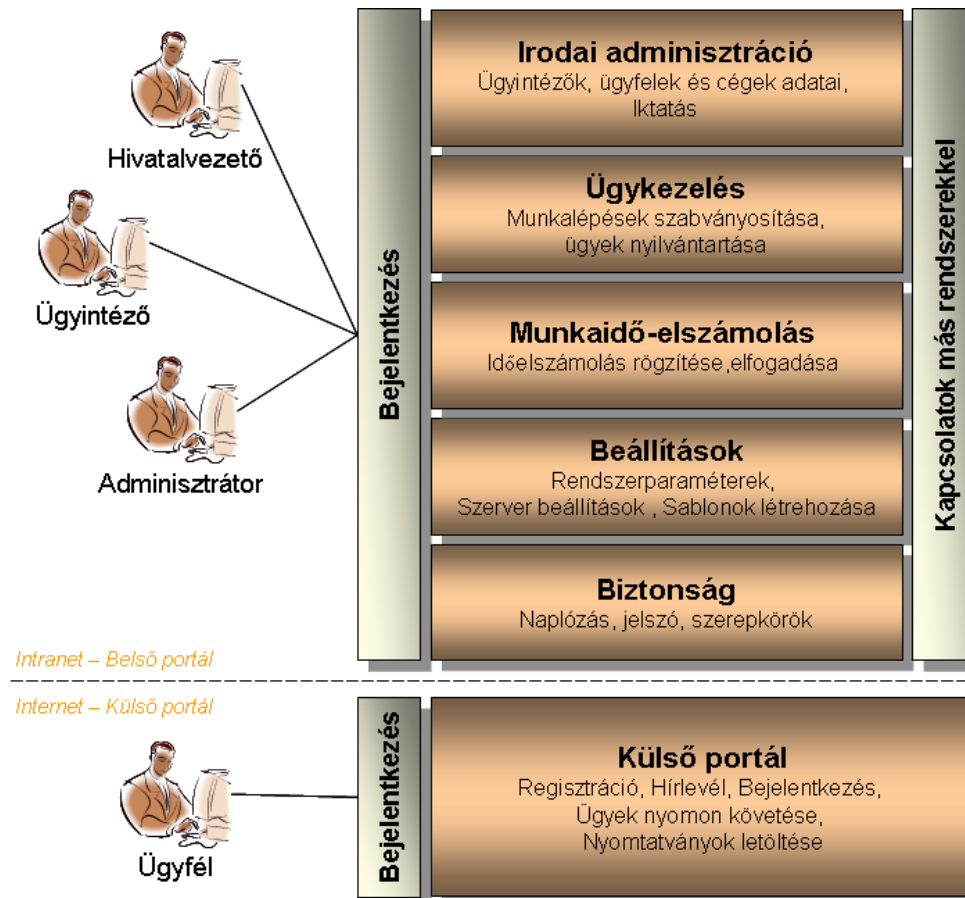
Hivatalvezető

Ügyintéző

Adminisztrátor

Bejelentkezés

Irodai adminisztráció
Ügyintézők, ügyfelek és cégek adatai, Iktatás

Ügykezelés
Munkalépések szabványosítása, ügyek nyilvántartása

Munkaidő-elszámolás
Időelszámolás rögzítése,elfogadása

Beállítások
Rendszerparaméterek, Szerver beállítások , Sablonok létrehozása

Biztonság
Naplózás, jelszó, szerepkörök

Kapcsolatok más rendszerekkel

Intranet – Belső portál

Internet – Külső portál

Ügyfél

Bejelentkezés

Külső portál
Regisztráció, Hírlevél, Bejelentkezés, Ügyek nyomon követése, Nyomtatványok letöltése